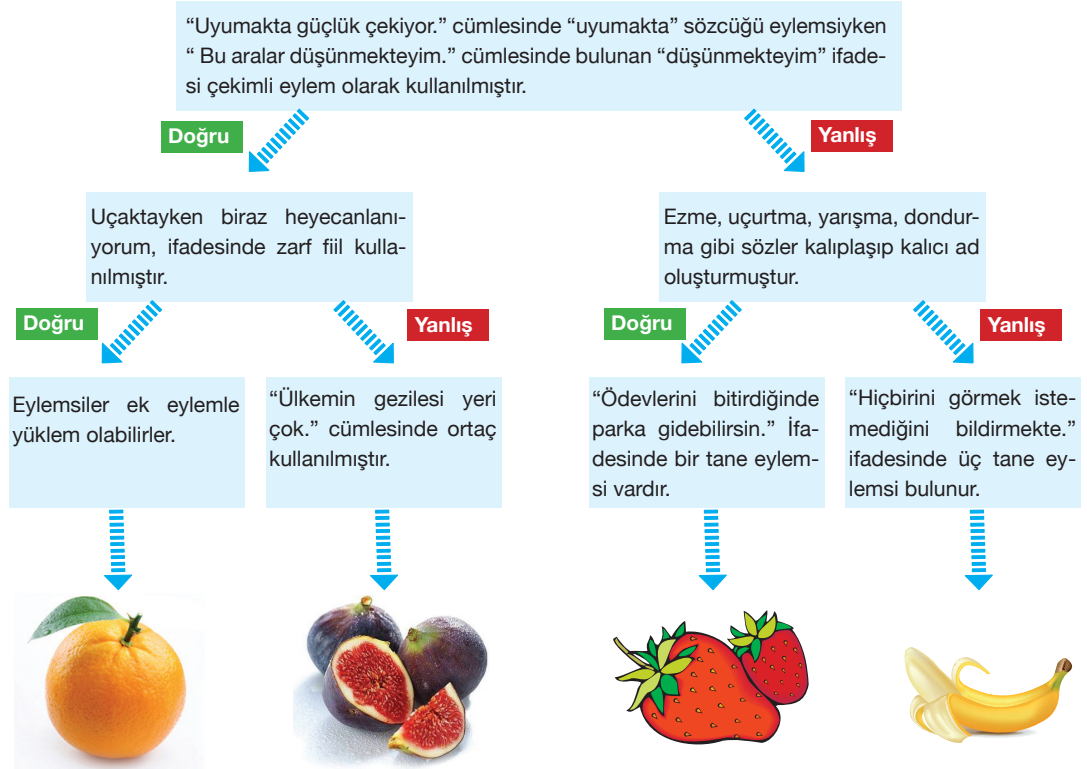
“Uyumakta güçlük çekiyor.” cümlesinde “uyumakta” sözcüğü eylemsiyken “ Bu aralar düşünmekteyim.” cümlesinde bulunan “düşünmekteyim” ifadesi çekimli eylem olarak kullanılmıştır.

Doğru

Yanlış

Uçaktayken biraz heyecanlanıyorum, ifadesinde zarf fiil kullanılmıştır.

Ezme, uçurtma, yarışma, dondurma gibi sözler kalıplaşıp kalıcı ad oluşturmuştur.

Doğru

Yanlış

Doğru

Yanlış

Eylemsiler ek eylemle yüklem olabilirler.

“Ülkemin gezilesi yeri çok.” cümlesinde ortaç kullanılmıştır.

“Ödevlerini bitirdiğinde parka gidebilirsin.” İfadesinde bir tane eylemsi vardır.

“Hiçbirini görmek istemediğini bildirmekte.” ifadesinde üç tane eylemsi bulunur.